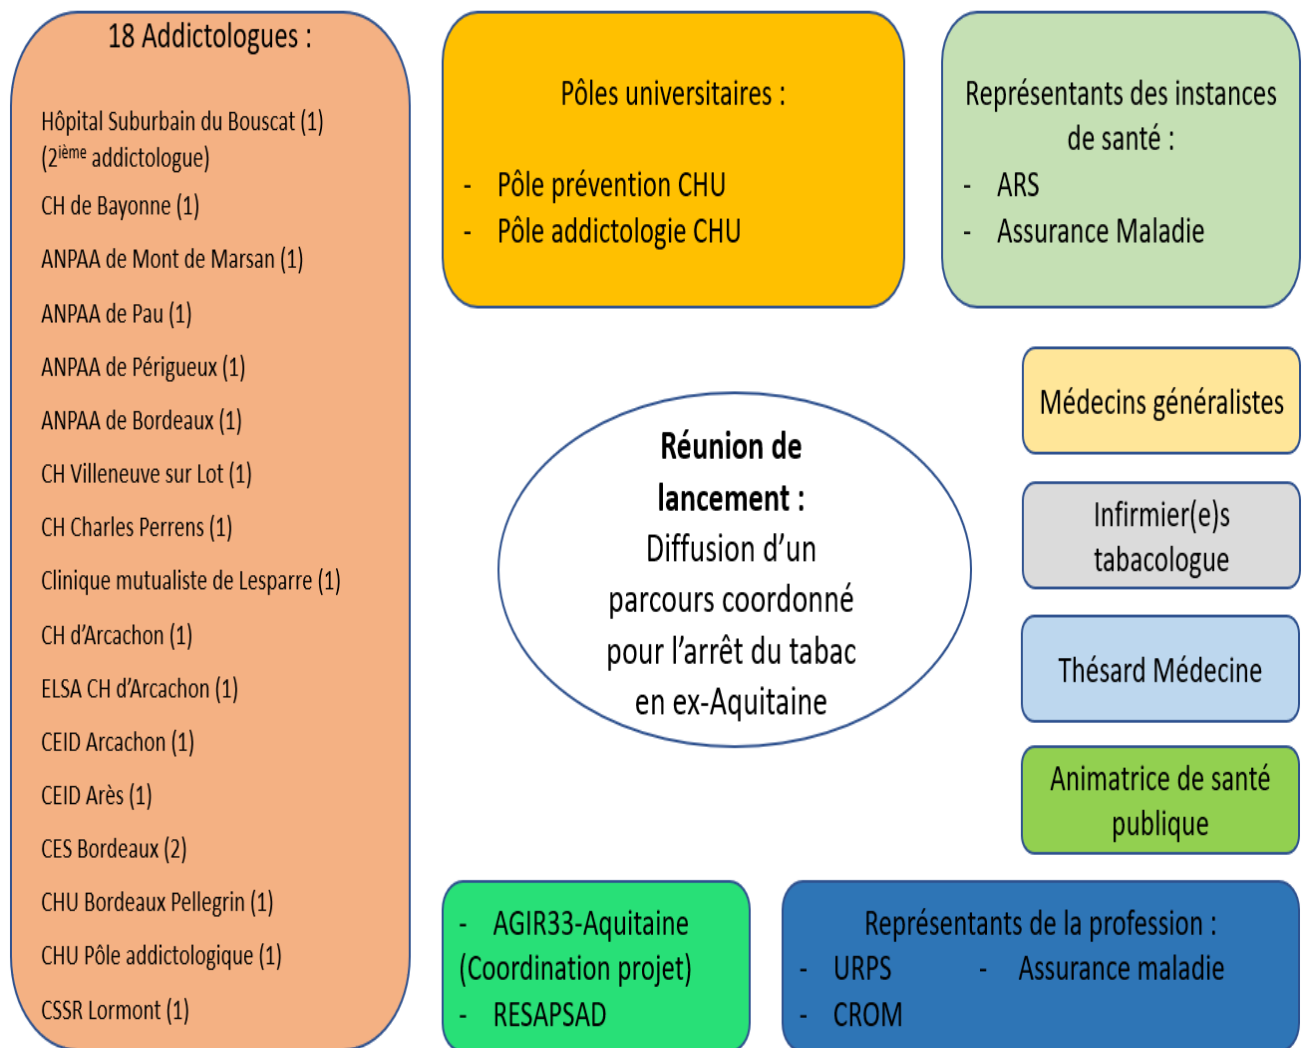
18 Addictologues :

Hôpital Suburbain du Bouscat (1) ($2^{ième}$ addictologue)

CH de Bayonne (1)

ANPAA de Mont de Marsan (1)

ANPAA de Pau (1)

ANPAA de Périgueux (1)

ANPAA de Bordeaux (1)

CH Villeneuve sur Lot (1)

CH Charles Perrens (1)

Clinique mutualiste de Lesparre (1)

CH d'Arcachon (1)

ELSA CH d'Arcachon (1)

CEID Arcachon (1)

CEID Arès (1)

CES Bordeaux (2)

CHU Bordeaux Pellegrin (1)

CHU Pôle addictologique (1)

CSSR Lormont (1)

Pôles universitaires :

- Pôle prévention CHU
- Pôle addictologie CHU

Représentants des instances de santé :
- ARS
- Assurance Maladie

Médecins généralistes

Réunion de lancement : Diffusion d'un parcours coordonné pour l'arrêt du tabac en ex-Aquitaine

Infirmier(e)s tabacologue

Thésard Médecine

Animatrice de santé publique

- AGIR33-Aquitaine (Coordination projet)
- RESAPSAD

Représentants de la profession :
- URPS
- Assurance maladie
- CROM